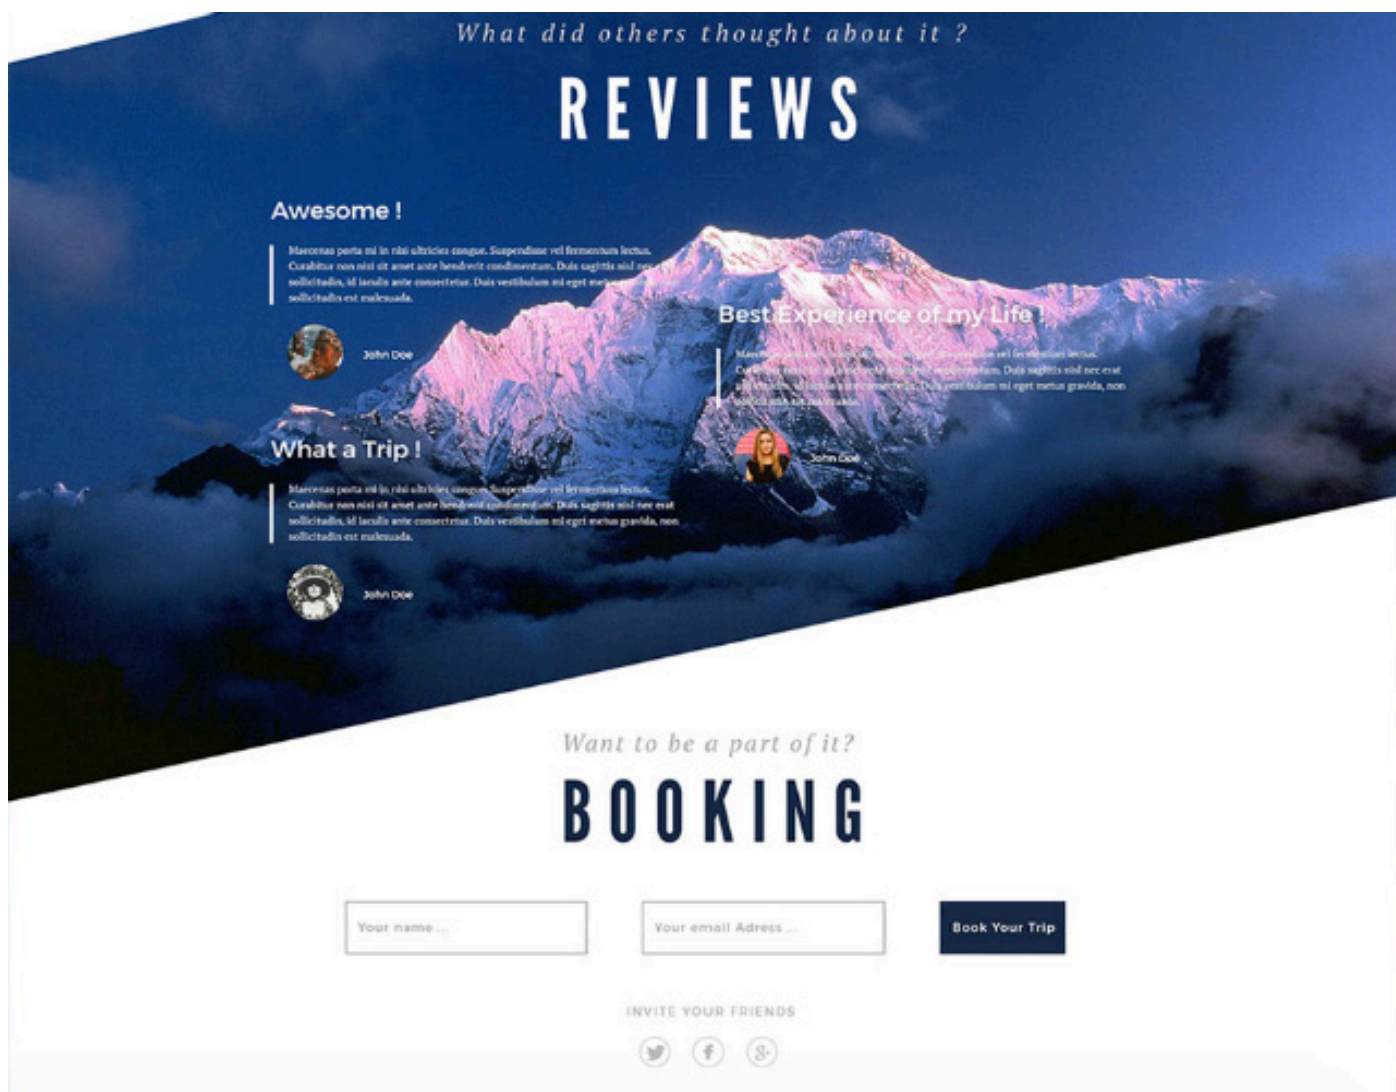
What did others thought about it ?

REVIEWS

Awesome !

Maecenas porta mi in nisi ultricies congue. Suspendisse vel fermentum lectus. Curabitur non nisi sit amet ante hendrerit condimentum. Duis sagittis nisl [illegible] sollicitudin, id iaculis ante consectetur. Duis vestibulum mi eget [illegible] sollicitudin est malesuada.

John Doe

Best Experience of my Life !

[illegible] vel fermentum lectus. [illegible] condimentum. Duis sagittis nisl nec erat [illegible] consectetur. Duis vestibulum mi eget metus gravida, non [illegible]

John Doe

What a Trip !

Maecenas porta mi in nisi ultricies congue. Suspendisse vel fermentum lectus. Curabitur non nisi sit amet ante hendrerit condimentum. Duis sagittis nisl nec erat sollicitudin, id iaculis ante consectetur. Duis vestibulum mi eget metus gravida, non sollicitudin est malesuada.

John Doe

Want to be a part of it?

BOOKING

Your name ...

Your email Adress ...

Book Your Trip

INVITE YOUR FRIENDS